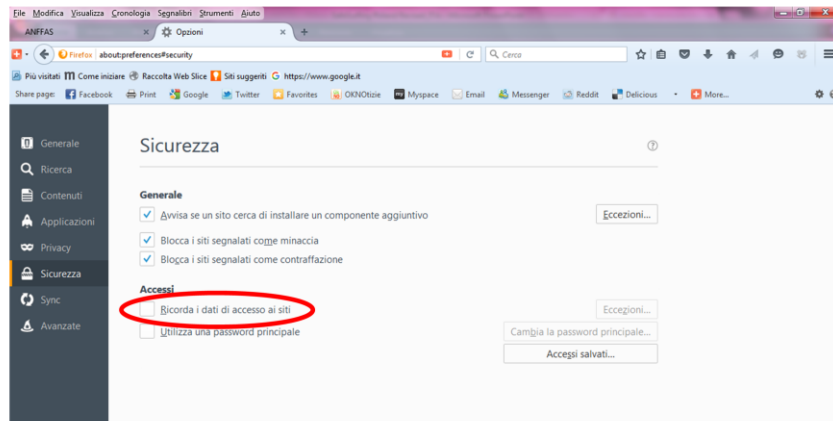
File Modifica Visualizza Cronologia Segnalibri Strumenti Aiuto

ANFFAS

Opzioni

Firefox about:preferences#security

Cerca

Più visitati Come iniziare Raccolta Web Slice Siti suggeriti https://www.google.it

Share page: Facebook Print Google Twitter Favorites OKNOtizie Myspace Email Messenger Reddit Delicious More...

Generale

Ricerca

Contenuti

Applicazioni

Privacy

Sicurezza

Sync

Avanzate

Sicurezza

Generale

Avvisa se un sito cerca di installare un componente aggiuntivo

Eccezioni...

Blocca i siti segnalati come minaccia

Blocca i siti segnalati come contraffazione

Accessi

Ricorda i dati di accesso ai siti

Eccezioni...

Utilizza una password principale

Cambia la password principale...

Accessi salvati...